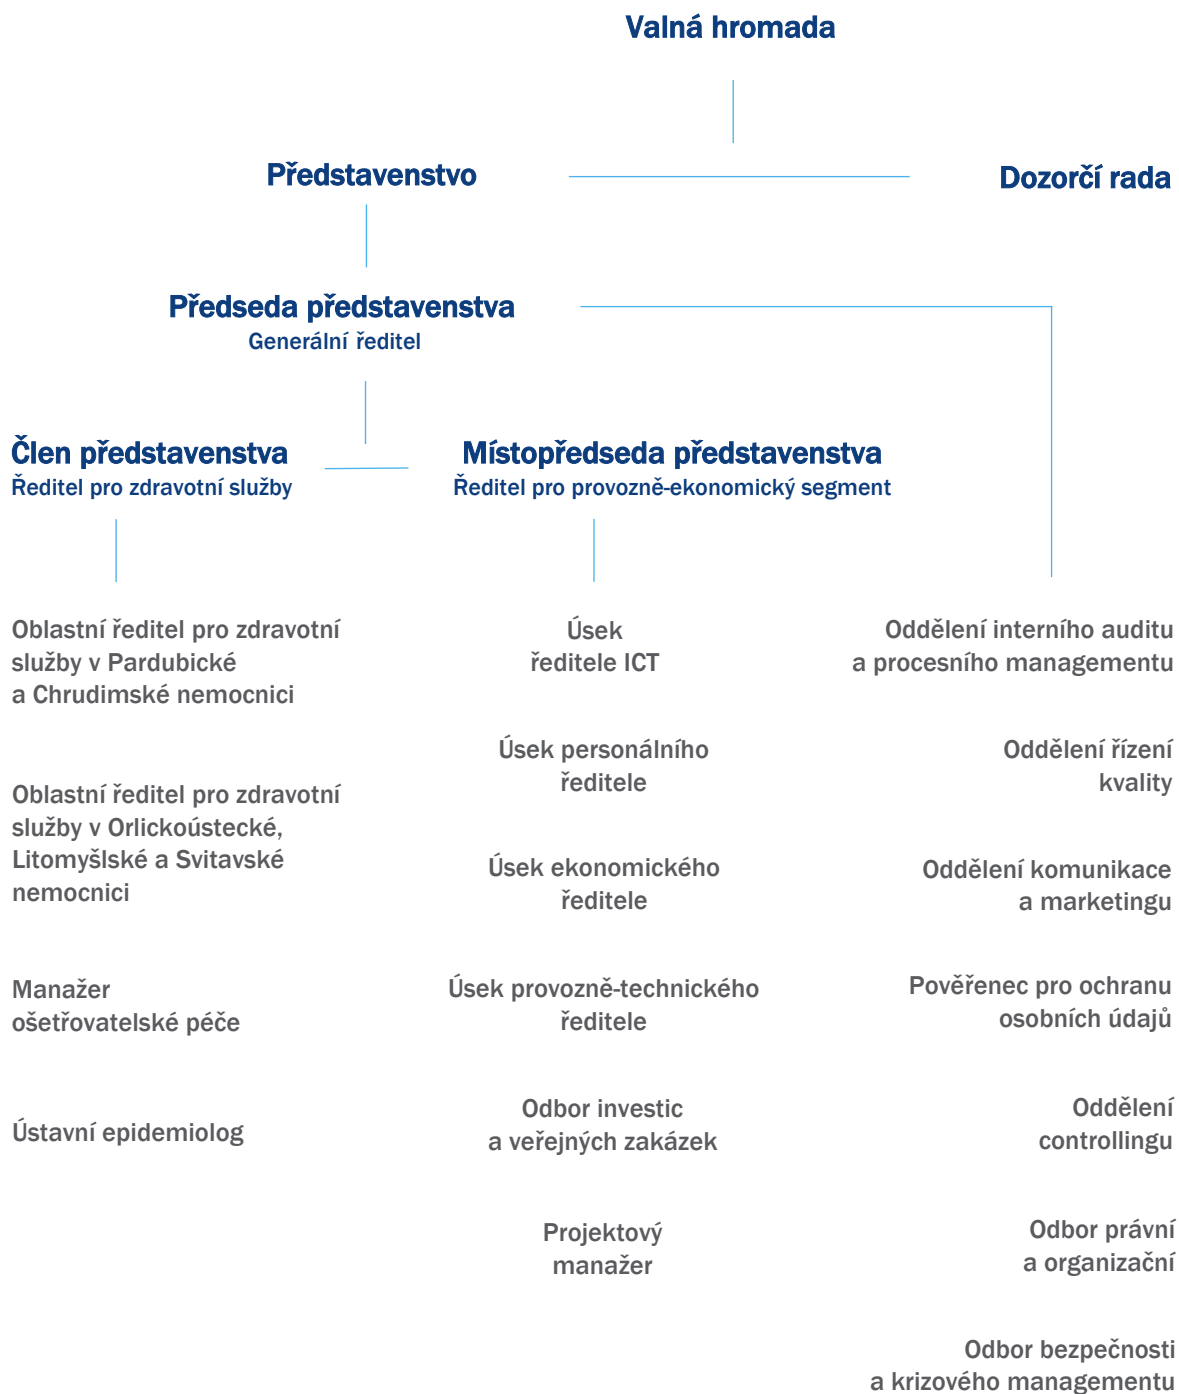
Valná hromada

Představenstvo

Dozorčí rada

Předseda představenstva
Generální ředitel

Člen představenstva
Ředitel pro zdravotní služby

Místopředseda představenstva
Ředitel pro provozně-ekonomický segment

Oblastní ředitel pro zdravotní služby v Pardubické a Chrudimské nemocnici

Oblastní ředitel pro zdravotní služby v Orlickoústecké, Litomyšlské a Svitavské nemocnici

Manažer ošetřovatelské péče

Ústavní epidemiolog

Úsek ředitele ICT

Úsek personálního ředitele

Úsek ekonomického ředitele

Úsek provozně-technického ředitele

Odbor investic a veřejných zakázek

Projektový manažer

Oddělení interního auditu a procesního managementu

Oddělení řízení kvality

Oddělení komunikace a marketingu

Pověřenec pro ochranu osobních údajů

Oddělení controllingu

Odbor právní a organizační

Odbor bezpečnosti a krizového managementu